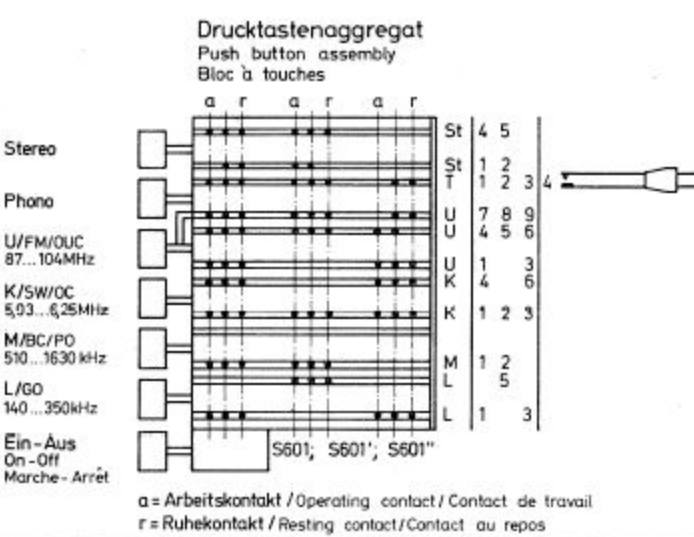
Drucktastenaggregat
Push button assembly
Bloc à touches

a r a r a r

Stereo

Phono

U/FM/OUC
87...104MHz

K/SW/OC
5,93...6,25MHz

M/BC/PO
510...1630 kHz

L/GO
140...350kHz

Ein-Aus
On-Off
Marche-Arrét

St 4 5
St 1 2
T 1 2 3 4
U 7 8 9
U 4 5 6
U 1 3
K 4 6
K 1 2 3
M 1 2
L 5
L 1 3

S601; S601'; S601''

a = Arbeitskontakt / Operating contact / Contact de travail
r = Ruhekontakt / Resting contact / Contact au repos